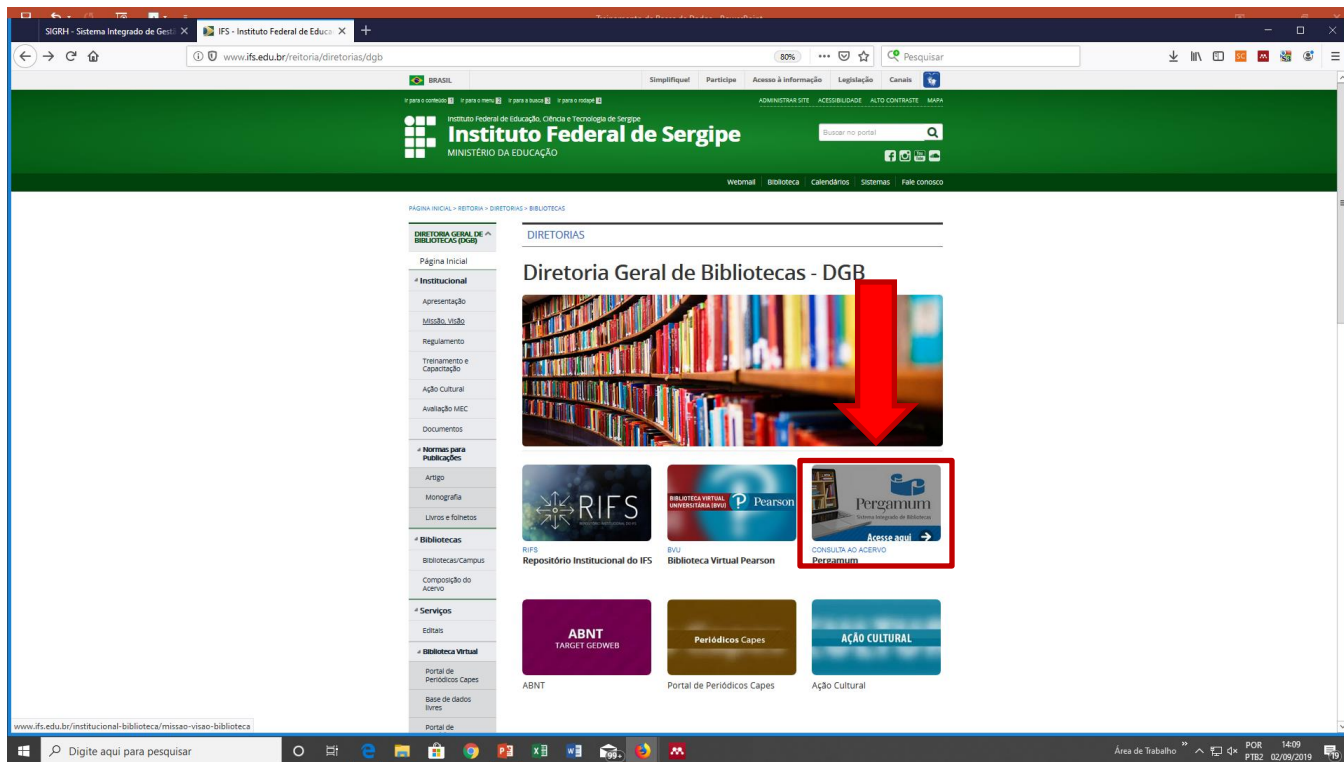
SIGRH - Sistema Integrado de Gest ×
IFS - Instituto Federal de Educa ×
www.ifs.edu.br/reitoria/diretorias/dgb
80%
Pesquisar

BRASIL
Simplifique! Participe Acesso à informação Legislação Canais

Ir para o conteúdo 1 Ir para o menu 2 Ir para a busca 3 Ir para o rodapé 4
ADMINISTRAR SITE ACESSIBILIDADE ALTO CONTRASTE MAPA

Instituto Federal de Educação, Ciência e Tecnologia de Sergipe
Instituto Federal de Sergipe
MINISTÉRIO DA EDUCAÇÃO
Buscar no portal

Webmail Biblioteca Calendários Sistemas Fale conosco

PÁGINA INICIAL > REITORIA > DIRETORIAS > BIBLIOTECAS

DIRETORIA GERAL DE BIBLIOTECAS (DGB)
Página Inicial
Institucional
Apresentação
Missão, Visão
Regulamento
Treinamento e Capacitação
Ação Cultural
Avaliação MEC
Documentos
Normas para Publicações
Artigo
Monografia
Livros e folhetos
Bibliotecas
Bibliotecas/Campus
Composição do Acervo
Serviços
Editais
Biblioteca Virtual
Portal de Periódicos Capes
Base de dados livres
Portal de

DIRETORIAS
Diretoria Geral de Bibliotecas - DGB

RIFS
RIFS
Repositório Institucional do IFS

BIBLIOTECA VIRTUAL UNIVERSITÁRIA (BVU)
Pearson
BVU
Biblioteca Virtual Pearson

Pergamum
Sistema Integrado de Bibliotecas
Acesse aqui
CONSULTA AO ACERVO
Pergamum

ABNT
TARGET GEDWEB
ABNT

Periódicos Capes
Portal de Periódicos Capes

AÇÃO CULTURAL
Ação Cultural

www.ifs.edu.br/institucional-biblioteca/missao-visao-biblioteca

Digite aqui para pesquisar
Área de Trabalho
POR PTB2
14:09
02/09/2019